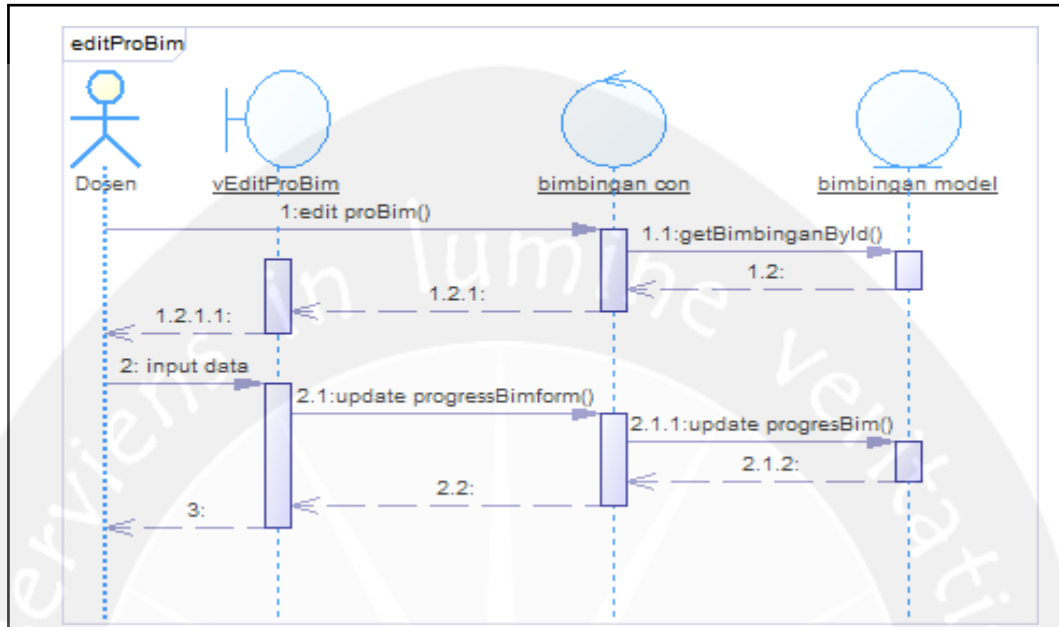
editProBim

Dosen

vEditProBim

bimbingan con

bimbingan model

1:edit proBim()

1.1:getBimbinganById()

1.2:

1.2.1:

1.2.1.1:

2: input data

2.1:update progressBimform()

2.1.1:update progresBim()

2.1.2:

2.2:

3:

servire in lumine veritatis